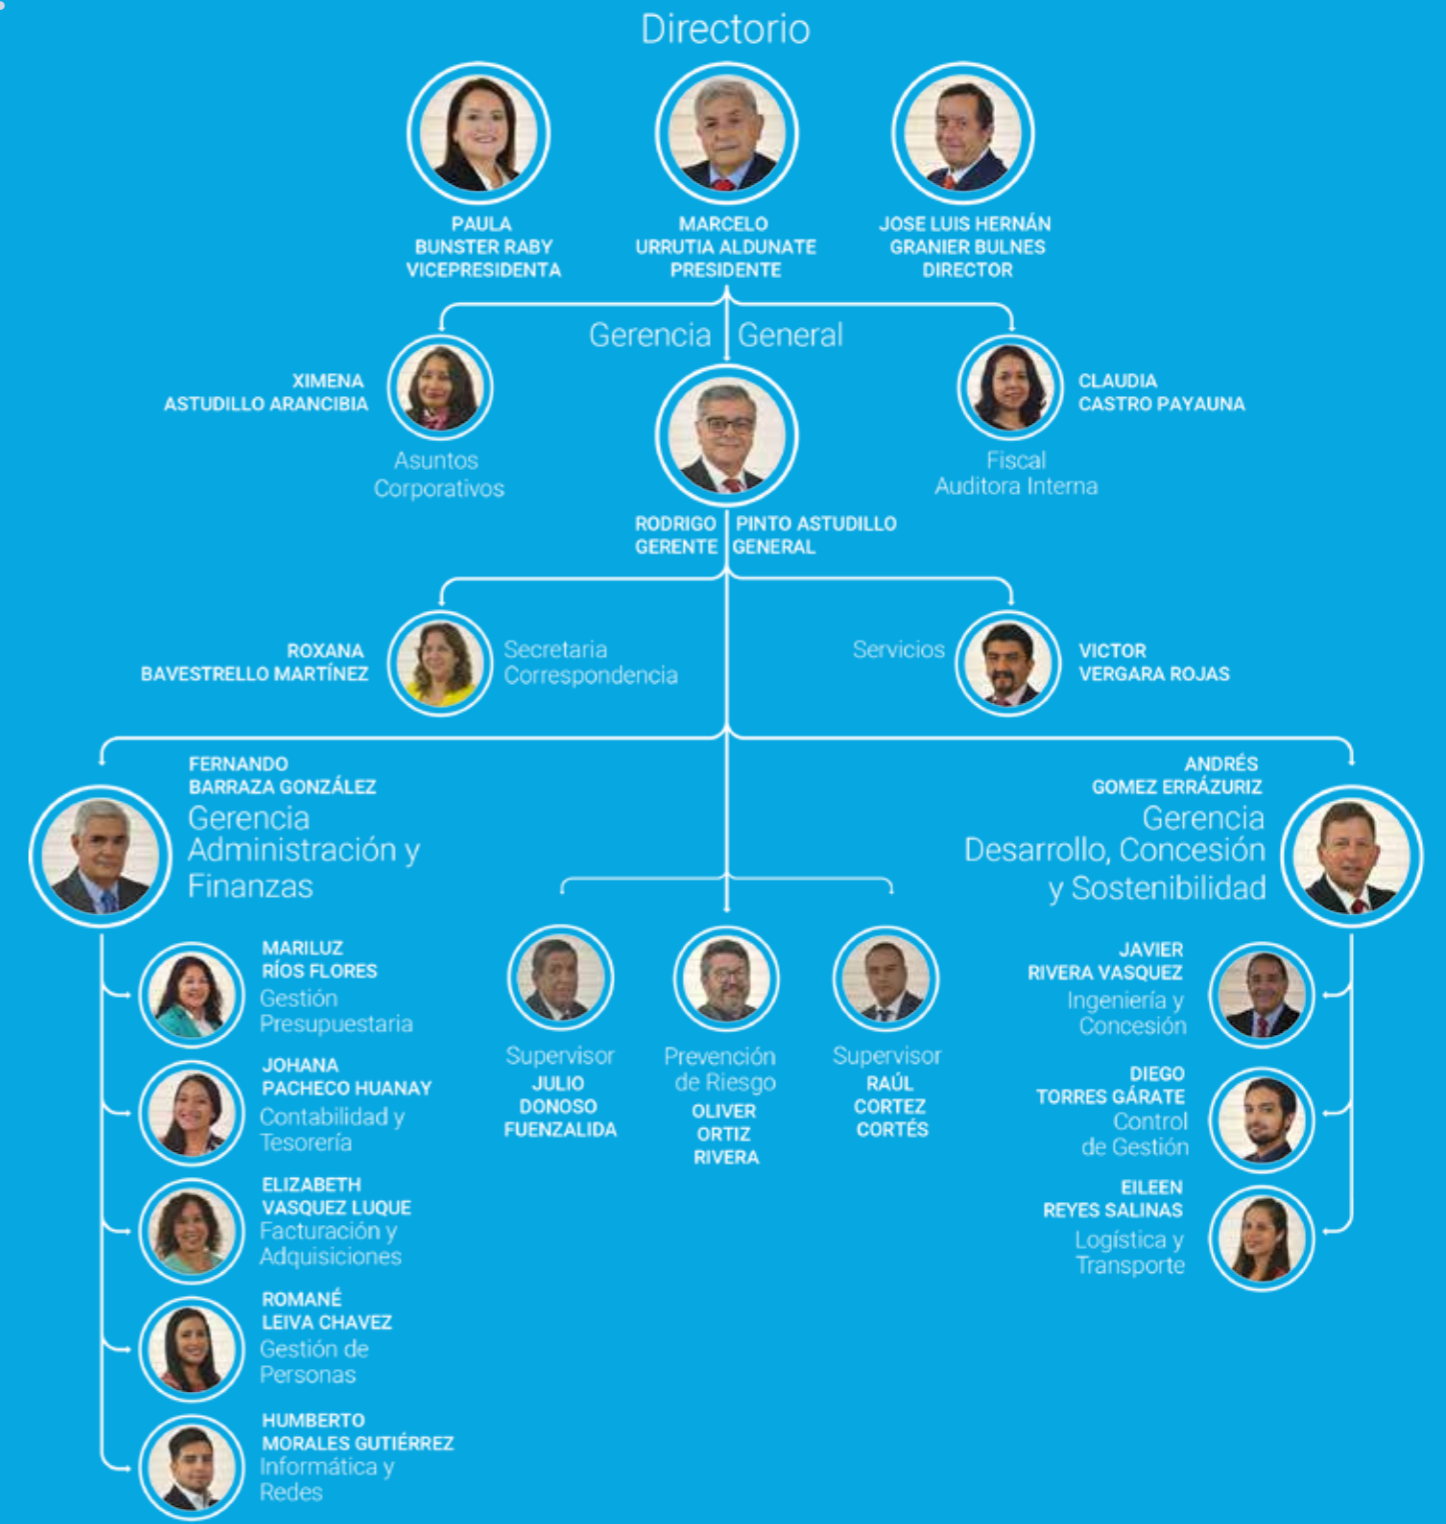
Directorio

PAULA
BUNSTER RABY
VICEPRESIDENTA

MARCELO
URRUTIA ALDUNATE
PRESIDENTE

JOSE LUIS HERNÁN
GRANIER BULNES
DIRECTOR

Gerencia General

XIMENA
ASTUDILLO ARANCIBIA
Asuntos
Corporativos

CLAUDIA
CASTRO PAYAUNA
Fiscal
Auditora Interna

RODRIGO PINTO ASTUDILLO
GERENTE GENERAL

ROXANA
BAVESTRELLO MARTÍNEZ
Secretaria
Correspondencia

Servicios
VICTOR
VERGARA ROJAS

FERNANDO
BARRAZA GONZÁLEZ
Gerencia
Administración y
Finanzas

ANDRÉS
GOMEZ ERRÁZURIZ
Gerencia
Desarrollo, Concesión
y Sostenibilidad

MARILUZ
RÍOS FLORES
Gestión
Presupuestaria

JOHANA
PACHECO HUANAY
Contabilidad y
Tesorería

ELIZABETH
VASQUEZ LUQUE
Facturación y
Adquisiciones

ROMANÉ
LEIVA CHAVEZ
Gestión de
Personas

HUMBERTO
MORALES GUTIÉRREZ
Informática y
Redes

Supervisor
JULIO
DONOSO
FUENZALIDA

Prevención
de Riesgo
OLIVER
ORTIZ
RIVERA

Supervisor
RAÚL
CORTEZ
CORTÉS

JAVIER
RIVERA VASQUEZ
Ingeniería y
Concesión

DIEGO
TORRES GÁRATE
Control
de Gestión

EILEEN
REYES SALINAS
Logística y
Transporte